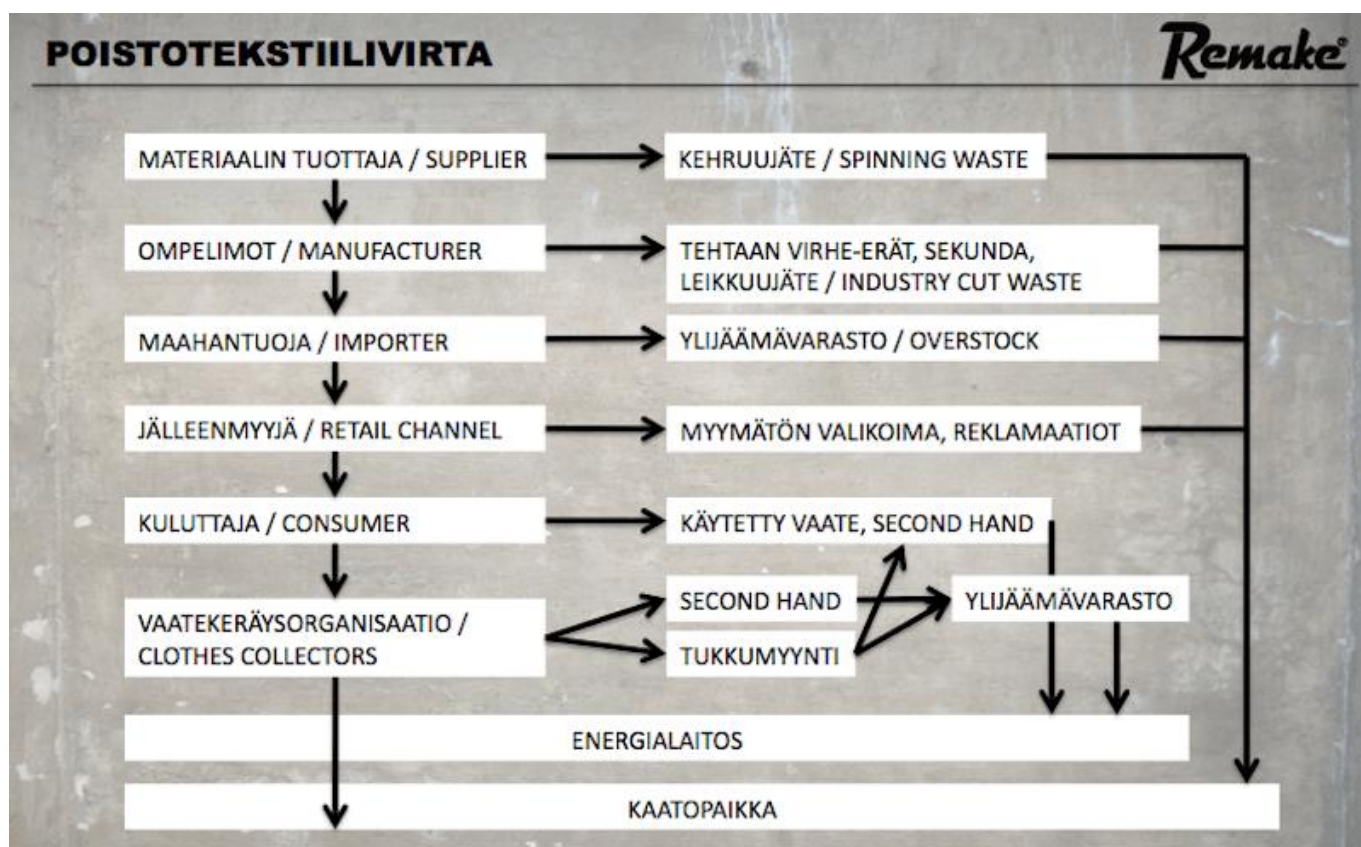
POISTOTEKSTIILIVIRTA

Remake®

MATERIAALIN TUOTTAJA / SUPPLIER

KEHRUUJÄTE / SPINNING WASTE

OMPELIMOT / MANUFACTURER

TEHTAAN VIRHE-ERÄT, SEKUNDA, LEIKKUUJÄTE / INDUSTRY CUT WASTE

MAAHANTUOJA / IMPORTER

YLIJÄÄMÄVARASTO / OVERSTOCK

JÄLLEENMYYJÄ / RETAIL CHANNEL

MYYMÄTÖN VALIKOIMA, REKLAMAATIOT

KULUTTAJA / CONSUMER

KÄYTETTY VAATE, SECOND HAND

VAATEKERÄYSORGANISAATIO / CLOTHES COLLECTORS

SECOND HAND

TUKKUMYYNTI

YLIJÄÄMÄVARASTO

ENERGIALAITOS

KAATOPAIKKA